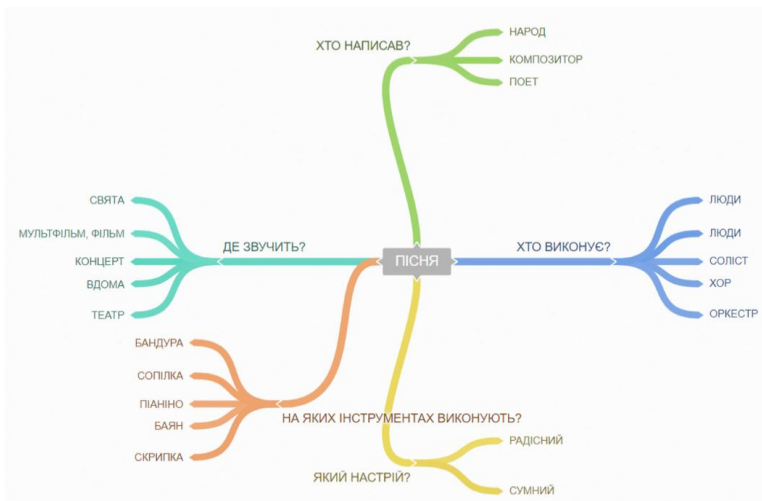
ПІСНЯ

ХТО НАПИСАВ?
НАРОД
КОМПОЗИТОР
ПОЕТ

ХТО ВИКОНУЄ?
ЛЮДИ
ЛЮДИ
СОЛІСТ
ХОР
ОРКЕСТР

ДЕ ЗВУЧИТЬ?
СВЯТА
МУЛЬТФІЛЬМ, ФІЛЬМ
КОНЦЕРТ
ВДОМА
ТЕАТР

НА ЯКИХ ІНСТРУМЕНТАХ ВИКОНУЮТЬ?
БАНДУРА
СОПІЛКА
ПІАНІНО
БАЯН
СКРИПКА

ЯКИЙ НАСТРІЙ?
РАДІСНИЙ
СУМНИЙ